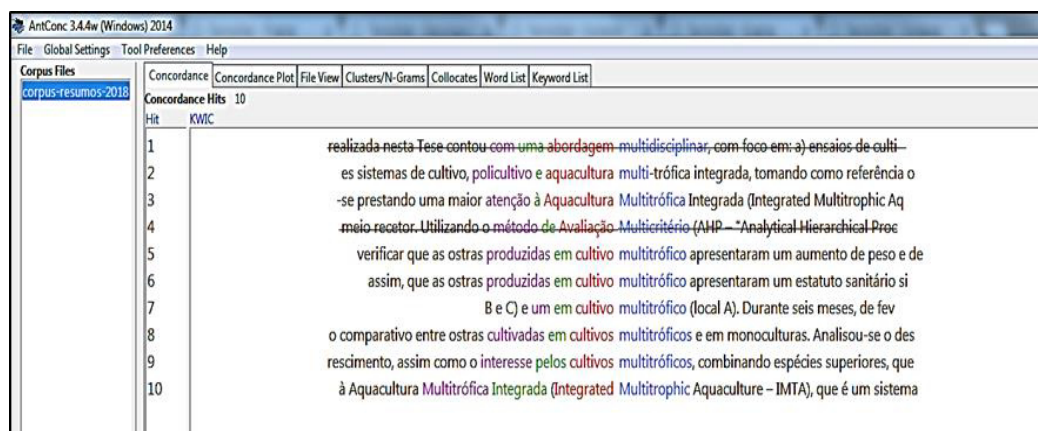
AntConc 3.4.4w (Windows) 2014

File Global Settings Tool Preferences Help

Corpus Files
corpus-resumos-2018

Concordance | Concordance Plot | File View | Clusters/N-Grams | Collocates | Word List | Keyword List

Concordance Hits 10

| Hit | KWIC |
|---|---|
| 1 | realizada nesta Tese contou com uma abordagem multidisciplinar, com foco em: a) ensaios de culti- |
| 2 | es sistemas de cultivo, policultivo e aquacultura multi-trófica integrada, tomando como referência o |
| 3 | -se prestando uma maior atenção à Aquacultura Multitrófica Integrada (Integrated Multitrophic Aq |
| 4 | meio recetor. Utilizando o método de Avaliação Multicritério (AHP – "Analytical Hierarchical Proc |
| 5 | verificar que as ostras produzidas em cultivo multitrófico apresentaram um aumento de peso e de |
| 6 | assim, que as ostras produzidas em cultivo multitrófico apresentaram um estatuto sanitário si |
| 7 | B e C) e um em cultivo multitrófico (local A). Durante seis meses, de fev |
| 8 | o comparativo entre ostras cultivadas em cultivos multitróficos e em monoculturas. Analisou-se o des |
| 9 | rescimento, assim como o interesse pelos cultivos multitróficos, combinando espécies superiores, que |
| 10 | à Aquacultura Multitrófica Integrada (Integrated Multitrophic Aquaculture – IMTA), que é um sistema |